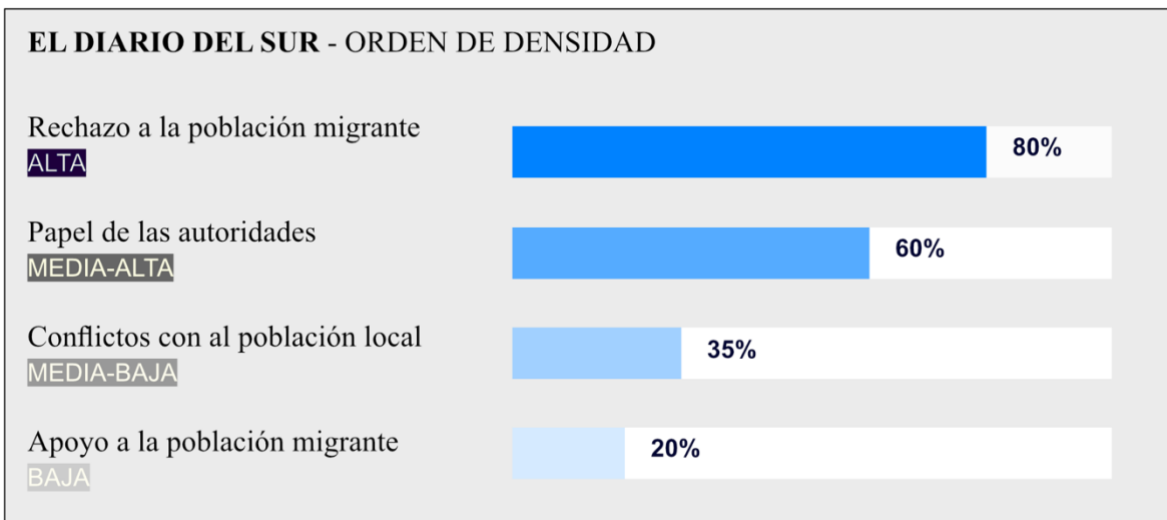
EL DIARIO DEL SUR - ORDEN DE DENSIDAD

Rechazo a la población migrante
ALTA
80%

Papel de las autoridades
MEDIA-ALTA
60%

Conflictos con al población local
MEDIA-BAJA
35%

Apoyo a la población migrante
BAJA
20%